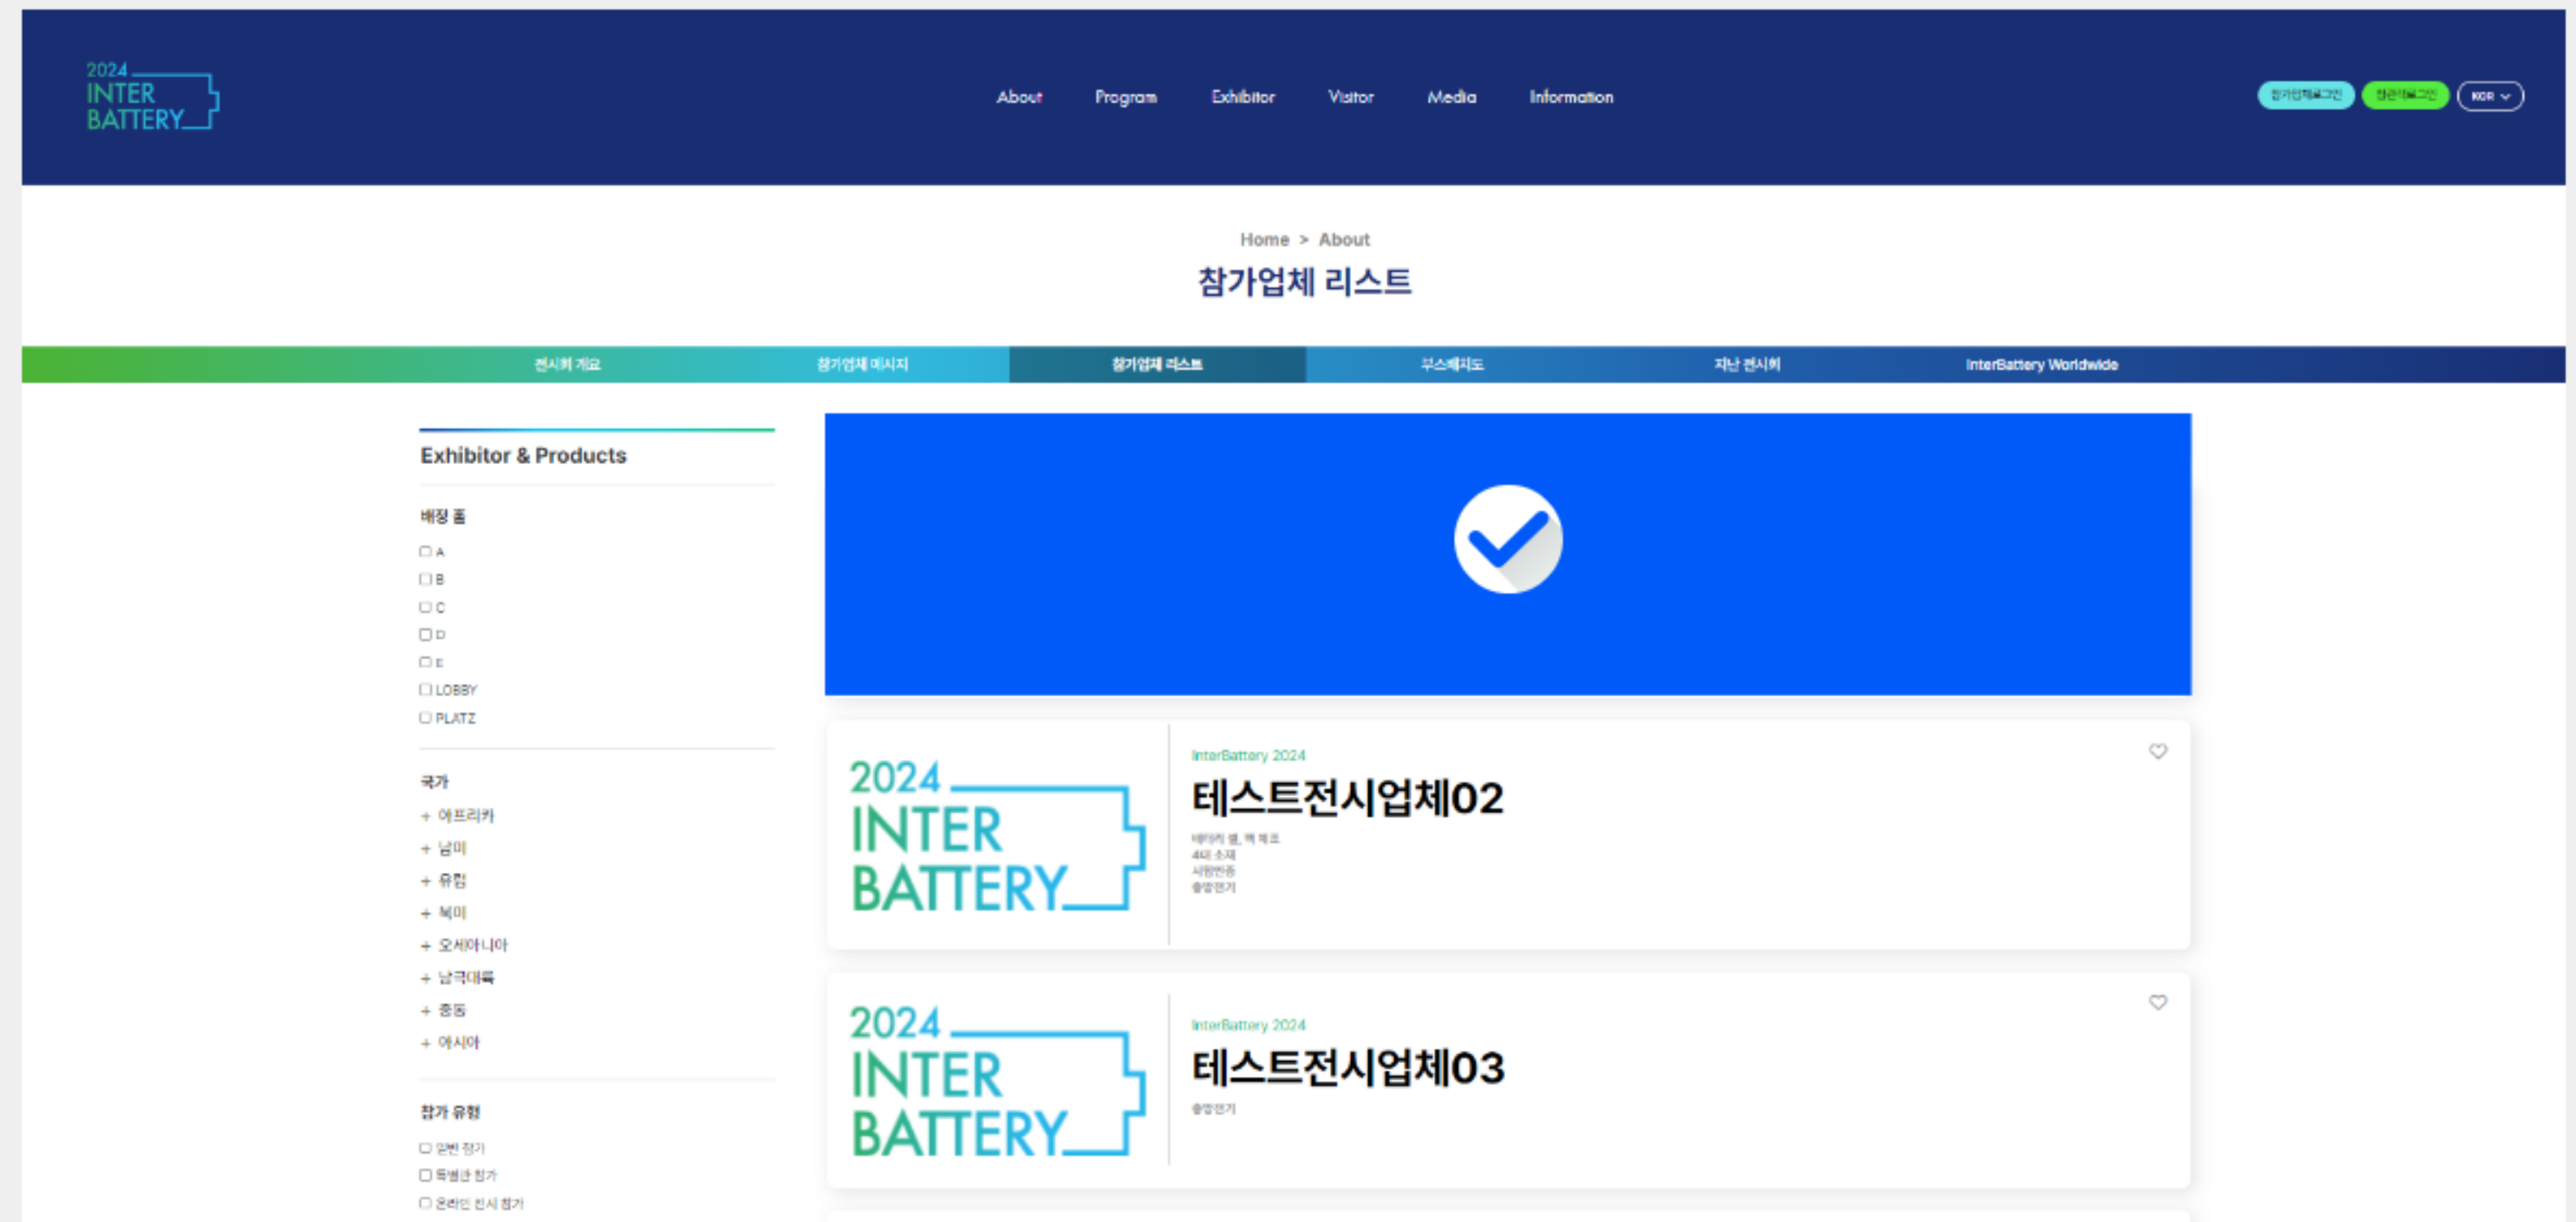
2024 INTER BATTERY

About Program Exhibitor Visitor Media Information

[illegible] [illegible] KOR

Home > About

참가업체 리스트

전시회 개요 참가업체 메시지 참가업체 리스트 부스배치도 지난 전시회 InterBattery Worldwide

Exhibitor & Products

배정 홀

A
B
C
D
E
LOBBY
PLATZ

국가

+ 아프리카
+ 남미
+ 유럽
+ 북미
+ 오세아니아
+ 남극대륙
+ 중동
+ 아시아

참가 유형

일반 참가
특별관 참가
온라인 전시 참가

2024 INTER BATTERY

InterBattery 2024

테스트전시업체02

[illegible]
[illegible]
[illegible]
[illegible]

2024 INTER BATTERY

InterBattery 2024

테스트전시업체03

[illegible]